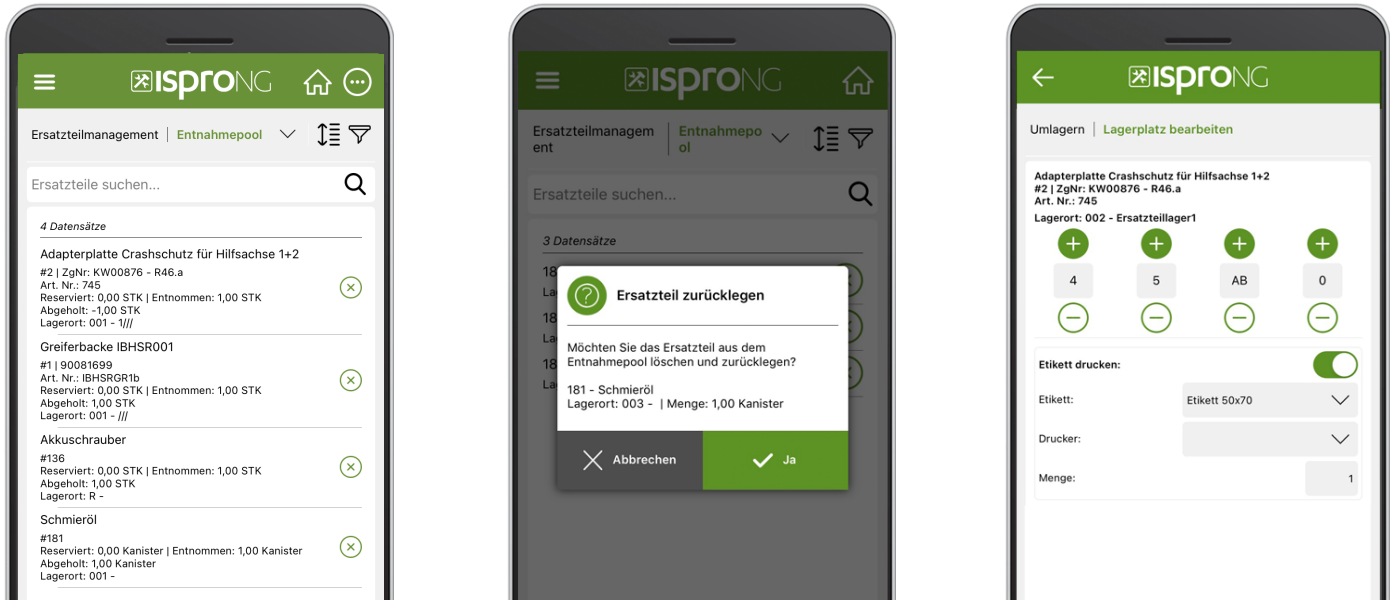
ISPRONG

Ersatzteilmanagement | Entnahmepool

Ersatzteile suchen...

4 Datensätze

Adapterplatte Crashschutz für Hilfsachse 1+2
#2 | ZgNr: KW00876 - R46.a
Art. Nr.: 745
Reserviert: 0,00 STK | Entnommen: 1,00 STK
Abgeholt: -1,00 STK
Lagerort: 001 - 1///

Greiferbacke IBHSR001
#1 | 90081699
Art. Nr.: IBHSRGR1b
Reserviert: 0,00 STK | Entnommen: 1,00 STK
Abgeholt: 1,00 STK
Lagerort: 001 - ///

Akkuschrauber
#136
Reserviert: 0,00 STK | Entnommen: 1,00 STK
Abgeholt: 1,00 STK
Lagerort: R -

Schmieröl
#181
Reserviert: 0,00 Kanister | Entnommen: 1,00 Kanister
Abgeholt: 1,00 Kanister
Lagerort: 001 -

ISPRONG

Ersatzteilmanagement | Entnahmepool

Ersatzteile suchen...

3 Datensätze

18
18
18

Ersatzteil zurücklegen

Möchten Sie das Ersatzteil aus dem Entnahmepool löschen und zurücklegen?

181 - Schmieröl
Lagerort: 003 - | Menge: 1,00 Kanister

Abbrechen

Ja

ISPRONG

Umlagern | Lagerplatz bearbeiten

Adapterplatte Crashschutz für Hilfsachse 1+2
#2 | ZgNr: KW00876 - R46.a
Art. Nr.: 745
Lagerort: 002 - Ersatzteillager1

4
5
AB
0

Etikett drucken:

Etikett: Etikett 50x70

Drucker:

Menge: 1